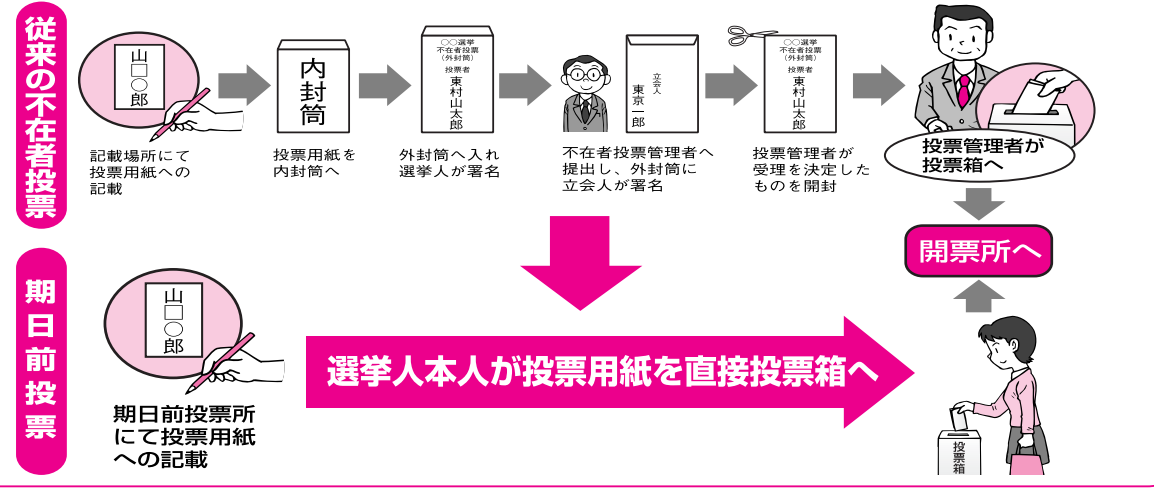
従来の不在者投票

山
□
○
郎

記載場所にて投票用紙への記載

内封筒

投票用紙を内封筒へ

○○選挙
不在者投票
（外封筒）
投票者
東村山太郎

外封筒へ入れ選挙人が署名

立会人
東京一郎

不在者投票管理者へ提出し、外封筒に立会人が署名

○○選挙
不在者投票
（外封筒）
投票者
東村山太郎

投票管理者が受理を決定したものを開封

投票管理者が投票箱へ

開票所へ

期日前投票

山
□
○
郎

期日前投票所にて投票用紙への記載

選挙人本人が投票用紙を直接投票箱へ

投票箱